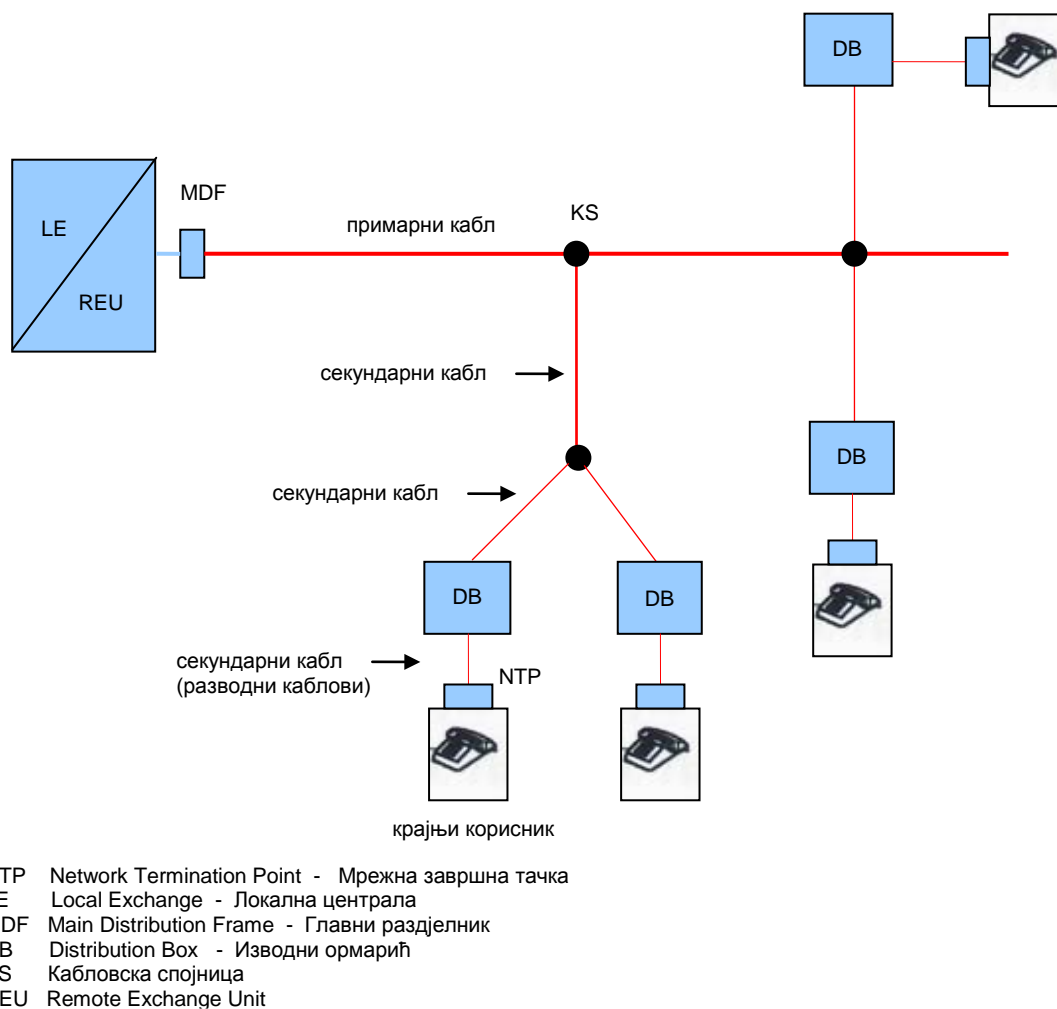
DB

MDF

LE

REU

примарни кабл

KS

секундарни кабл

DB

секундарни кабл

DB

DB

секундарни кабл
(разводни каблови)

NTP

крајњи корисник

TP Network Termination Point - Мрежна завршна тачка
E Local Exchange - Локална централа
DF Main Distribution Frame - Главни раздјелник
B Distribution Box - Изводни ормарић
S Кабловска спојница
EU Remote Exchange Unit